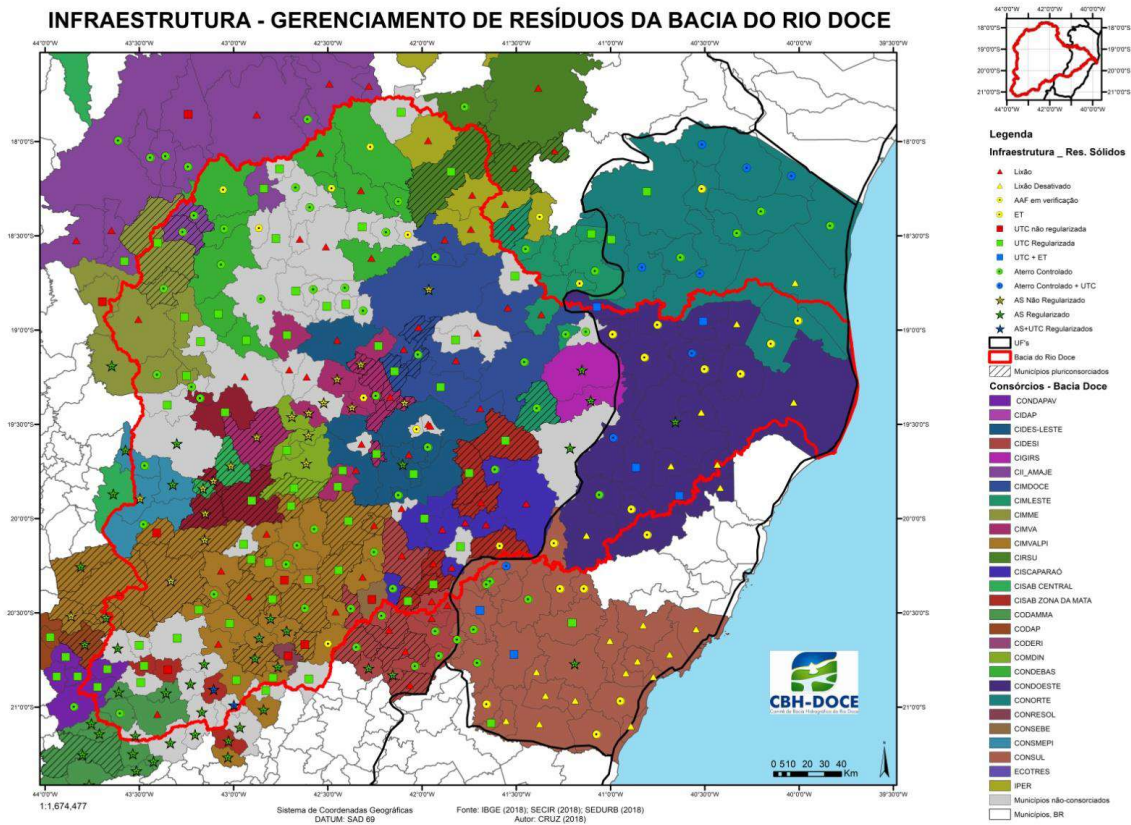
INFRAESTRUTURA - GERENCIAMENTO DE RESÍDUOS DA BACIA DO RIO DOCE

44°0'0"W 43°30'0"W 43°0'0"W 42°30'0"W 42°0'0"W 41°30'0"W 41°0'0"W 40°30'0"W 40°0'0"W 39°30'0"W

18°0'0"S 18°30'0"S 19°0'0"S 19°30'0"S 20°0'0"S 20°30'0"S 21°0'0"S

44°0'0"W 42°0'0"W 40°0'0"W
18°0'0"S 19°0'0"S 20°0'0"S 21°0'0"S

Legenda
Infraestrutura _ Res. Sólidos
Lixão
Lixão Desativado
AAF em verificação
ET
UTC não regularizada
UTC Regularizada
UTC + ET
Aterro Controlado
Aterro Controlado + UTC
AS Não Regularizado
AS Regularizado
AS+UTC Regularizados
UF's
Bacia do Rio Doce
Municípios pluriconsorciados

Consórcios - Bacia Doce
CONDAPAV
CIDAP
CIDES-LESTE
CIDESI
CIGIRS
CII_AMAJE
CIMDOCE
CIMLESTE
CIMME
CIMVA
CIMVALPI
CIRSU
CISCAPARAÓ
CISAB CENTRAL
CISAB ZONA DA MATA
CODAMMA
CODAP
CODERI
COMDIN
CONDEBAS
CONDOESTE
CONORTE
CONRESOL
CONSEBE
CONSMEPI
CONSUL
ECOTRES
IPER
Municípios não-consorciados
Municípios, BR

CBH-DOCE
Comitê da Bacia Hidrográfica do Rio Doce

0 5 10 20 30 40 Km

1:1,674,477

Sistema de Coordenadas Geográficas
DATUM: SAD 69

Fonte: IBGE (2018); SECIR (2018); SEDURB (2018)
Autor: CRUZ (2018)